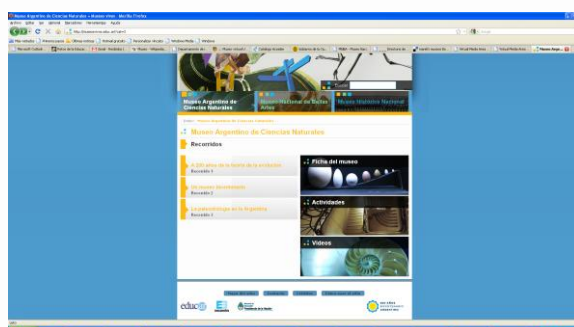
Museo Argentino de Ciencias Naturales

Museo Nacional de Bellas Artes

Museo Histórico Nacional

Museo Argentino de Ciencias Naturales

Recorridos

A 200 años de la teoría de la evolución
Recorrido 1

Un museo de renombre
Recorrido 2

La paleontología de la Argentina
Recorrido 3

Ficha del museo

Actividades

Videos

educ.ar